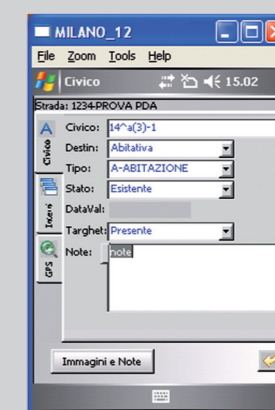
MILANO_12
File Zoom Tools Help
Civico 15.02
Strada: 1234-PROVA PDA
Civico
Interni
GPS
Civico: 14^a(3)-1
Destin: Abitativa
Tipo: A-ABITAZIONE
Stato: Esistente
DataVal:
Targhet: Presente
Note: note
Immagini e Note